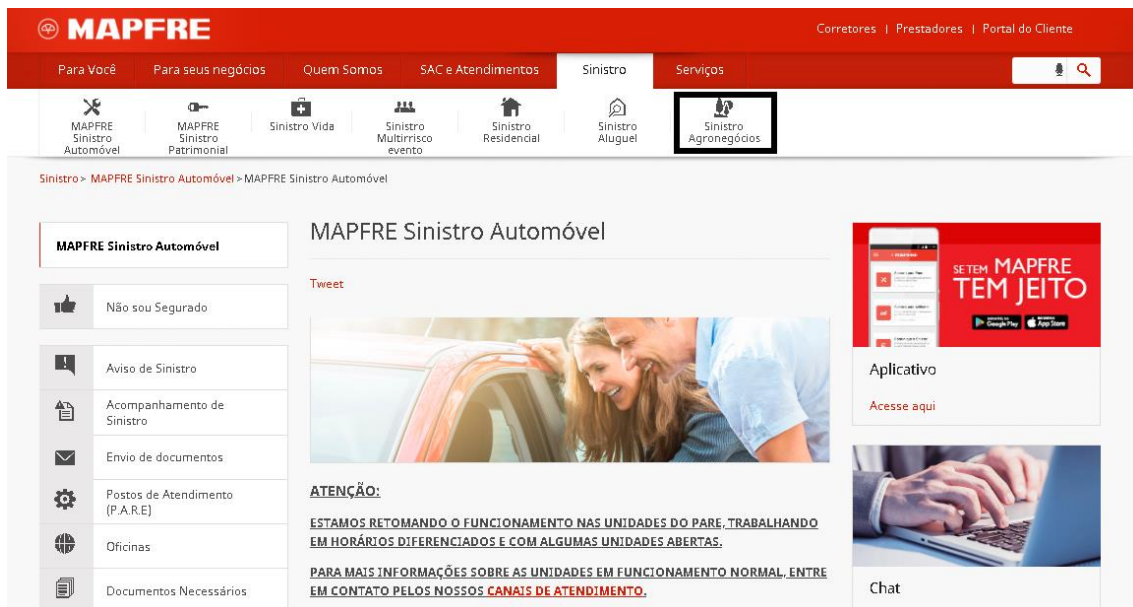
MAPFRE

Corretores | Prestadores | Portal do Cliente

Para Você | Para seus negócios | Quem Somos | SAC e Atendimentos | Sinistro | Serviços

MAPFRE Sinistro Automóvel | MAPFRE Sinistro Patrimonial | Sinistro Vida | Sinistro Multirrisco evento | Sinistro Residencial | Sinistro Aluguel | Sinistro Agronegócios

Sinistro > MAPFRE Sinistro Automóvel > MAPFRE Sinistro Automóvel

MAPFRE Sinistro Automóvel

Não sou Segurado

Aviso de Sinistro

Acompanhamento de Sinistro

Envio de documentos

Postos de Atendimento (P.A.R.E)

Oficinas

Documentos Necessários

MAPFRE Sinistro Automóvel

Tweet

ATENÇÃO:

ESTAMOS RETOMANDO O FUNCIONAMENTO NAS UNIDADES DO PARE, TRABALHANDO EM HORÁRIOS DIFERENCIADOS E COM ALGUMAS UNIDADES ABERTAS.

PARA MAIS INFORMAÇÕES SOBRE AS UNIDADES EM FUNCIONAMENTO NORMAL, ENTRE EM CONTATO PELOS NOSSOS CANAIS DE ATENDIMENTO.

SE TEM MAPFRE TEM JEITO

Google Play | App Store

Aplicativo

Acesse aqui

Chat